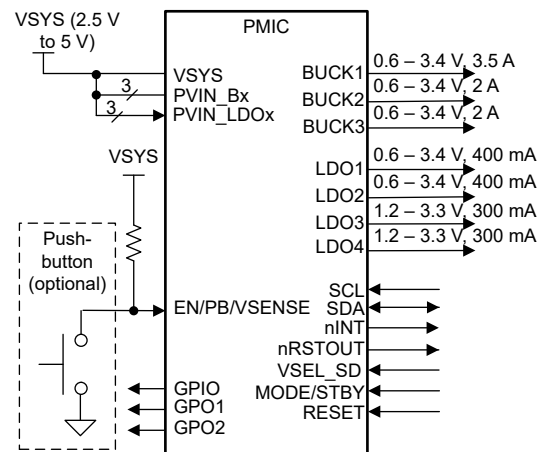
VSYS (2.5 V to 5 V)

PMIC

3

3

VSYS
PVIN_Bx
PVIN_LDOx

BUCK1
BUCK2
BUCK3

0.6 – 3.4 V, 3.5 A
0.6 – 3.4 V, 2 A
0.6 – 3.4 V, 2 A

VSYS

LDO1
LDO2
LDO3
LDO4

0.6 – 3.4 V, 400 mA
0.6 – 3.4 V, 400 mA
1.2 – 3.3 V, 300 mA
1.2 – 3.3 V, 300 mA

Push-button (optional)

EN/PB/VSENSE

SCL
SDA
nINT
nRSTOUT
VSEL_SD
MODE/STBY
RESET

GPIO
GPO1
GPO2